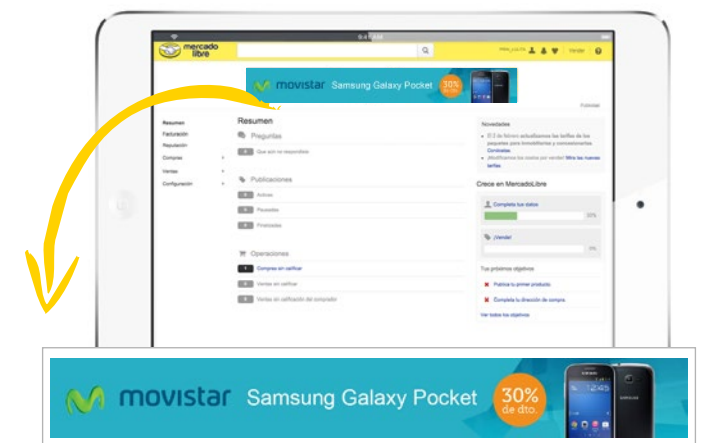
9:41 AM

mercado libre

Vender

movistar Samsung Galaxy Pocket 30% de dto.

Publicidad

Resumen

Facturación

Reputación

Compras

Ventas

Configuración

Resumen

Preguntas

0 Que aún no respondiste

Publicaciones

0 Activas

0 Pausadas

0 Finalizadas

Operaciones

1 Compras sin calificar

0 Ventas sin calificar

0 Ventas sin calificación del comprador

Novedades

El 3 de febrero actualizamos las tarifas de los paquetes para inmobiliarias y concesionarias Conócelas

¡Modificamos los costos por vender! Mirá las nuevas tarifas

Crece en MercadoLibre

Completá tus datos

33%

¡Vendé!

0%

Tus próximos objetivos

Publicá tu primer producto.

Completá tu dirección de compra.

Ver todos tus objetivos

movistar Samsung Galaxy Pocket 30% de dto.

SAMSUNG